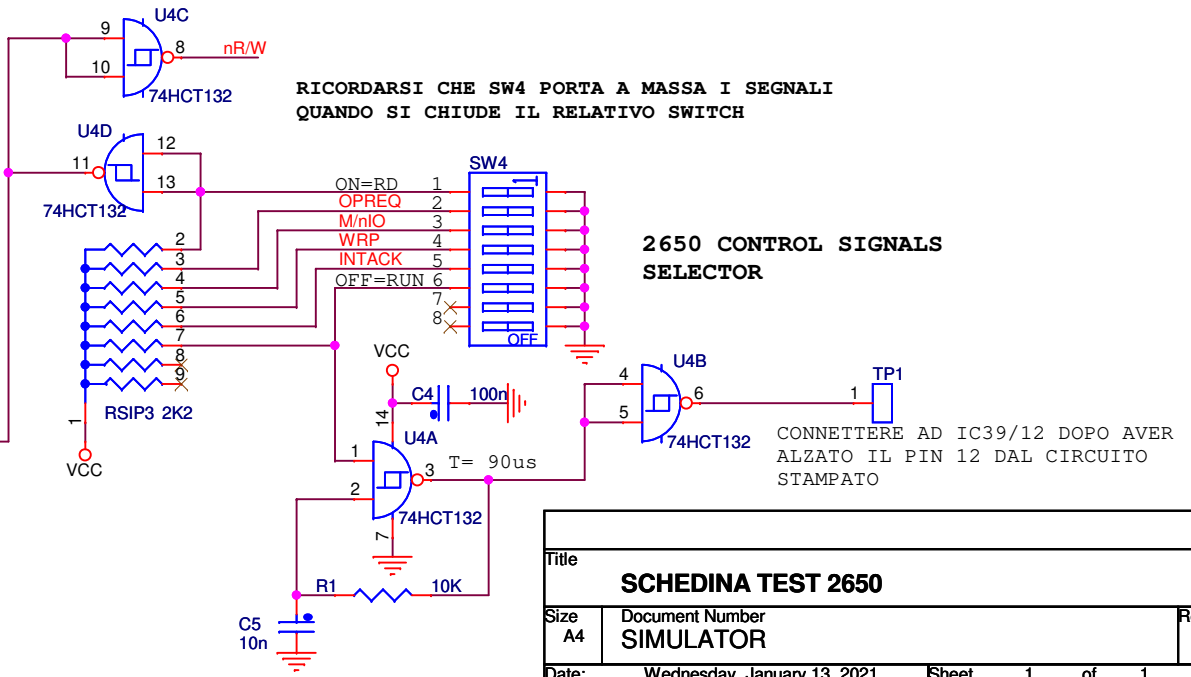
9
U4C
8
nR/W
10
74HCT132

RICORDARSI CHE SW4 PORTA A MASSA I SEGNALI QUANDO SI CHIUDE IL RELATIVO SWITCH

U4D
12
11
13
74HCT132

SW4
ON=RD 1
OPREQ 2
M/nIO 3
WRP 4
INTACK 5
OFF=RUN 6
7
8
OFF

2650 CONTROL SIGNALS SELECTOR

2
3
4
5
6
7
8
9
1
RSIP3 2K2
VCC

VCC
C4
100n
14
U4A
1
3
T= 90us
2
74HCT132
7

U4B
4
6
5
74HCT132
1
TP1

CONNETTERE AD IC39/12 DOPO AVER ALZATO IL PIN 12 DAL CIRCUITO STAMPATO

R1
10K
C5
10n

Title
SCHEDINA TEST 2650
Size
A4
Document Number
SIMULATOR
R
Date: Wednesday, January 13, 2021
Sheet 1 of 1